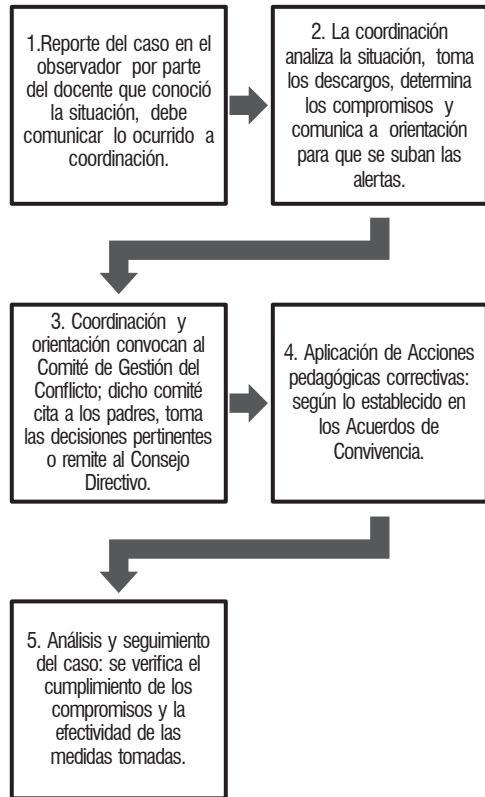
1.Reporte del caso en el observador por parte del docente que conoció la situación, debe comunicar lo ocurrido a coordinación.

2. La coordinación analiza la situación, toma los descargos, determina los compromisos y comunica a orientación para que se suban las alertas.

3. Coordinación y orientación convocan al Comité de Gestión del Conflicto; dicho comité cita a los padres, toma las decisiones pertinentes o remite al Consejo Directivo.

4. Aplicación de Acciones pedagógicas correctivas: según lo establecido en los Acuerdos de Convivencia.

5. Análisis y seguimiento del caso: se verifica el cumplimiento de los compromisos y la efectividad de las medidas tomadas.